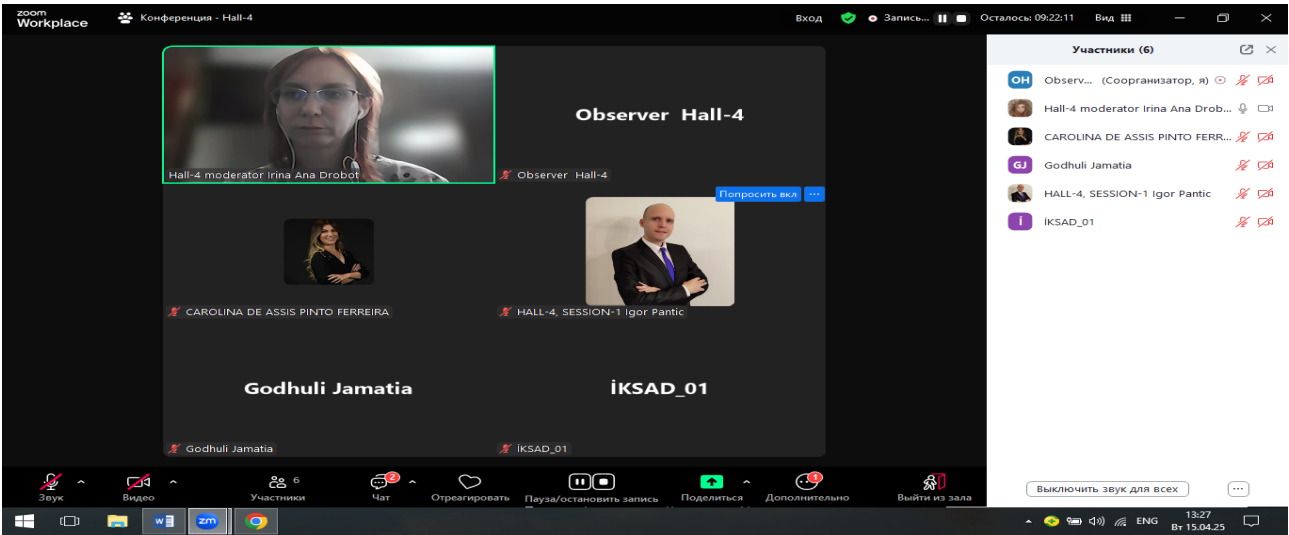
zoom Workplace

Конференция - Hall-4

Вход

Запись...

Осталось: 09:22:11

Вид

Hall-4 moderator Irina Ana Drobot

Observer Hall-4

Observer Hall-4

Попросить вкл

...

CAROLINA DE ASSIS PINTO FERREIRA

HALL-4, SESSION-1 Igor Pantic

Godhuli Jamatia

İKSAD_01

Godhuli Jamatia

İKSAD_01

Участники (6)

OH Observ... (Соорганизатор, я)

Hall-4 moderator Irina Ana Drob...

CAROLINA DE ASSIS PINTO FERR...

GJ Godhuli Jamatia

HALL-4, SESSION-1 Igor Pantic

I İKSAD_01

Звук

Видео

6 Участники

2 Чат

Отреагировать

Пауза/остановить запись

Поделиться

1 Дополнительно

Выйти из зала

Выключить звук для всех

...

ENG

13:27 Вт 15.04.25